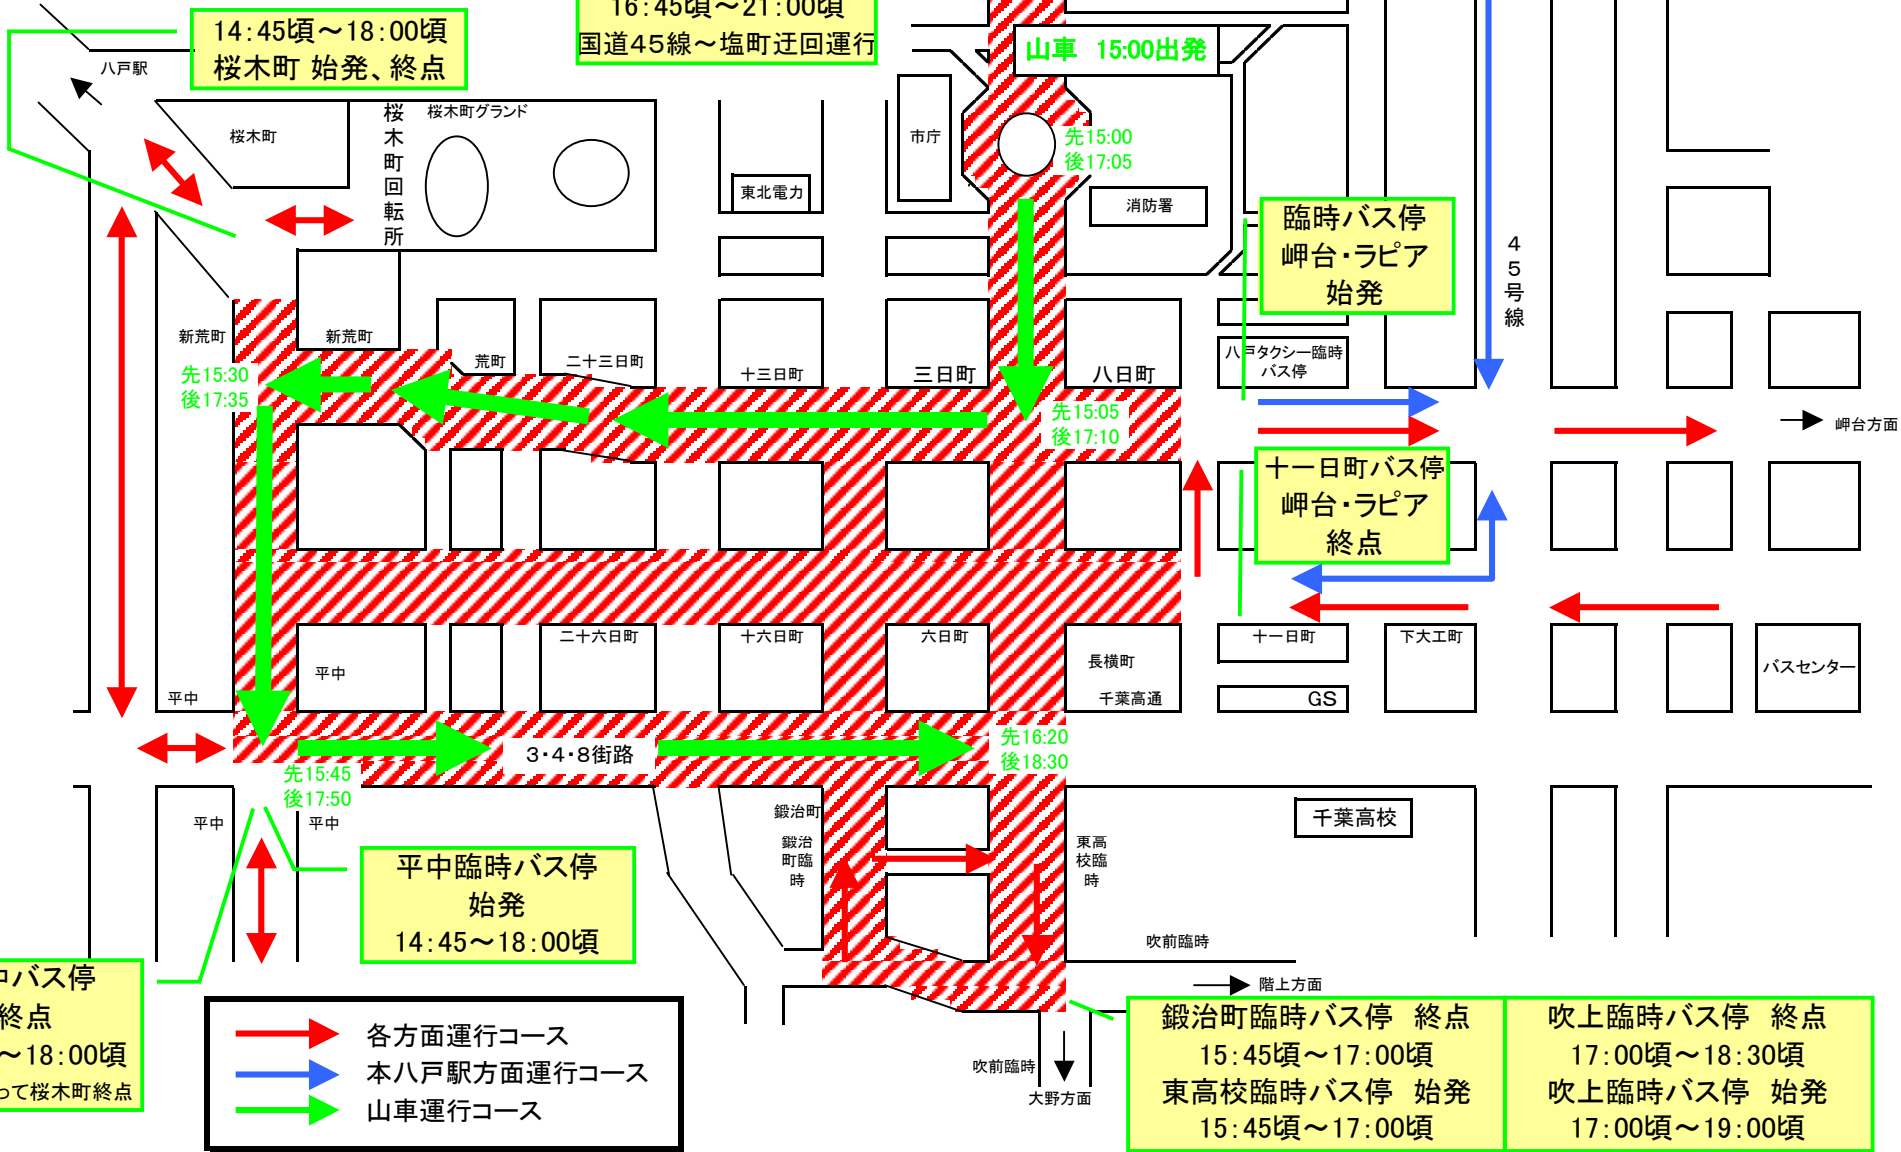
14:45頃～18:00頃
桜木町 始発、終点

16:45頃～21:00頃
国道45線～塩町迂回運行

山車 15:00出発

八戸駅

桜木町

桜木町回転所

桜木町グランド

市庁

先15:00
後17:05

東北電力

消防署

臨時バス停
岬台・ラピア
始発

45号線

新荒町

新荒町

荒町

二十三日町

十三日町

三日町

八日町

八戸タクシー臨時バス停

先15:30
後17:35

先15:05
後17:10

岬台方面

十一日町バス停
岬台・ラピア
終点

二十六日町

十六日町

六日町

長横町

十一日町

下大工町

バスセンター

平中

平中

千葉高通

GS

3・4・8街路

先16:20
後18:30

先15:45
後17:50

鍛治町

鍛治町臨時

東高校臨時

千葉高校

平中

平中

平中臨時バス停
始発
14:45～18:00頃

吹前臨時

階上方面

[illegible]バス停
終点
～18:00頃
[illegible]って桜木町終点

各方面運行コース
本八戸駅方面運行コース
山車運行コース

吹前臨時

大野方面

鍛治町臨時バス停 終点
15:45頃～17:00頃
東高校臨時バス停 始発
15:45頃～17:00頃

吹上臨時バス停 終点
17:00頃～18:30頃
吹上臨時バス停 始発
17:00頃～19:00頃